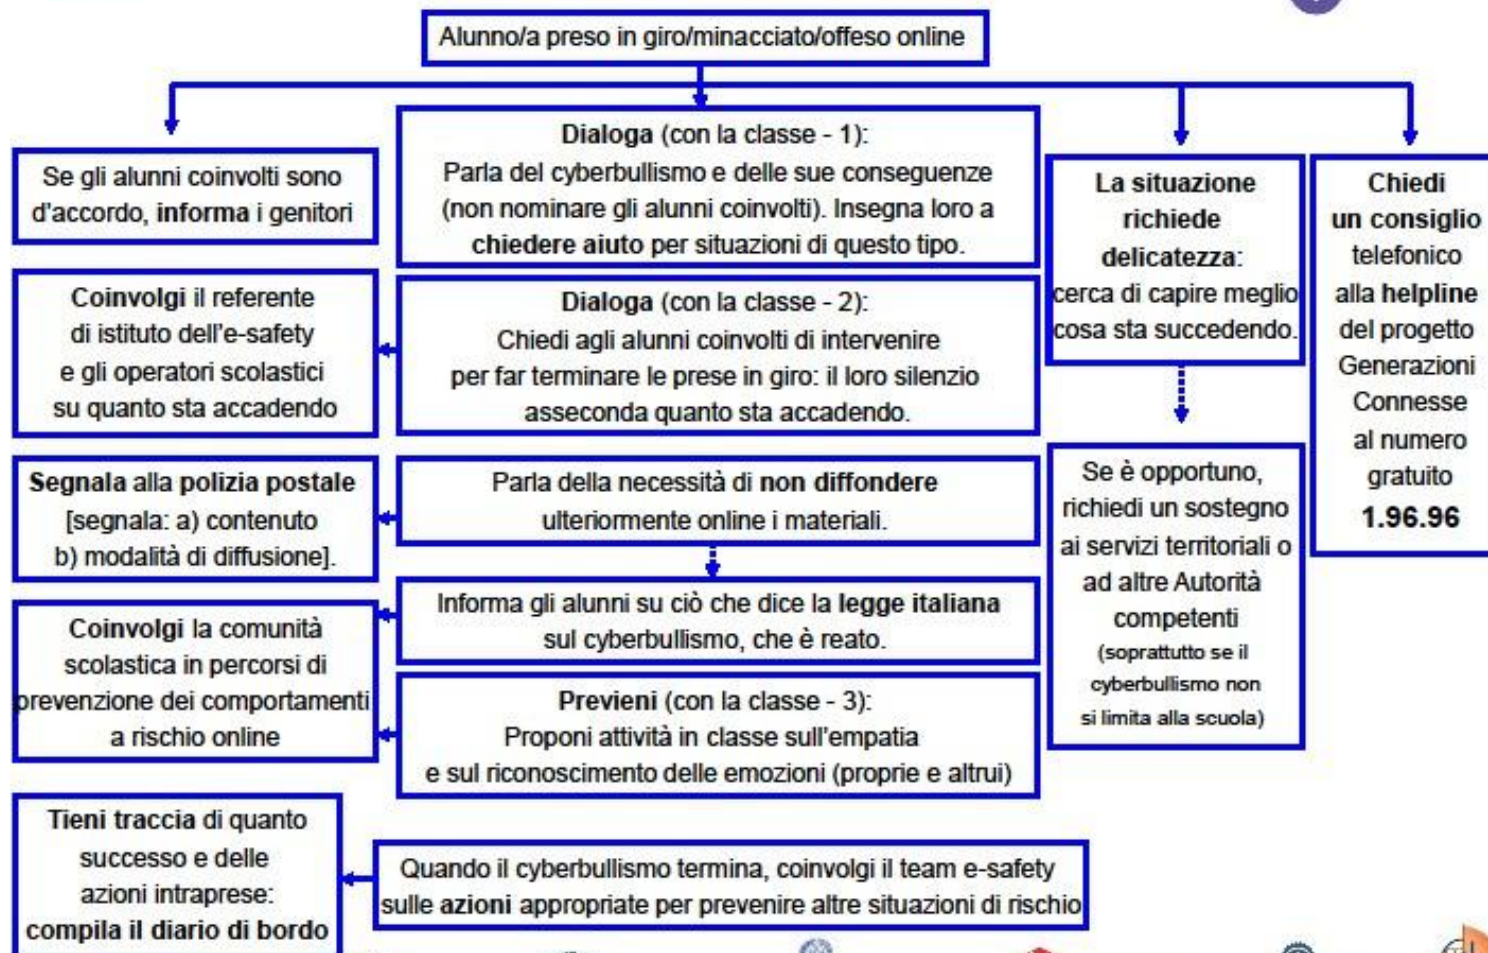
Alunno/a preso in giro/minacciato/offeso online

Se gli alunni coinvolti sono d'accordo, **informa** i genitori

**Dialoga** (con la classe - 1):
Parla del cyberbullismo e delle sue conseguenze (non nominare gli alunni coinvolti). Insegna loro a **chiedere aiuto** per situazioni di questo tipo.

**La situazione richiede delicatezza**:
cerca di capire meglio cosa sta succedendo.

**Chiedi un consiglio** telefonico alla **helpline** del progetto Generazioni Connesse al numero gratuito **1.96.96**

**Coinvolgi** il referente di istituto dell'e-safety e gli operatori scolastici su quanto sta accadendo

**Dialoga** (con la classe - 2):
Chiedi agli alunni coinvolti di intervenire per far terminare le prese in giro: il loro silenzio asseconda quanto sta accadendo.

**Segnala** alla **polizia postale** [segnala: a) contenuto b) modalità di diffusione].

Parla della necessità di **non diffondere** ulteriormente online i materiali.

Se è opportuno, richiedi un sostegno ai servizi territoriali o ad altre Autorità competenti (soprattutto se il cyberbullismo non si limita alla scuola)

Informa gli alunni su ciò che dice la **legge italiana** sul cyberbullismo, che è reato.

**Coinvolgi** la comunità scolastica in percorsi di prevenzione dei comportamenti a rischio online

**Previeni** (con la classe - 3):
Proponi attività in classe sull'empatia e sul riconoscimento delle emozioni (proprie e altrui)

**Tieni traccia** di quanto successo e delle azioni intraprese:
**compila il diario di bordo**

Quando il cyberbullismo termina, coinvolgi il team e-safety sulle **azioni** appropriate per prevenire altre situazioni di rischio